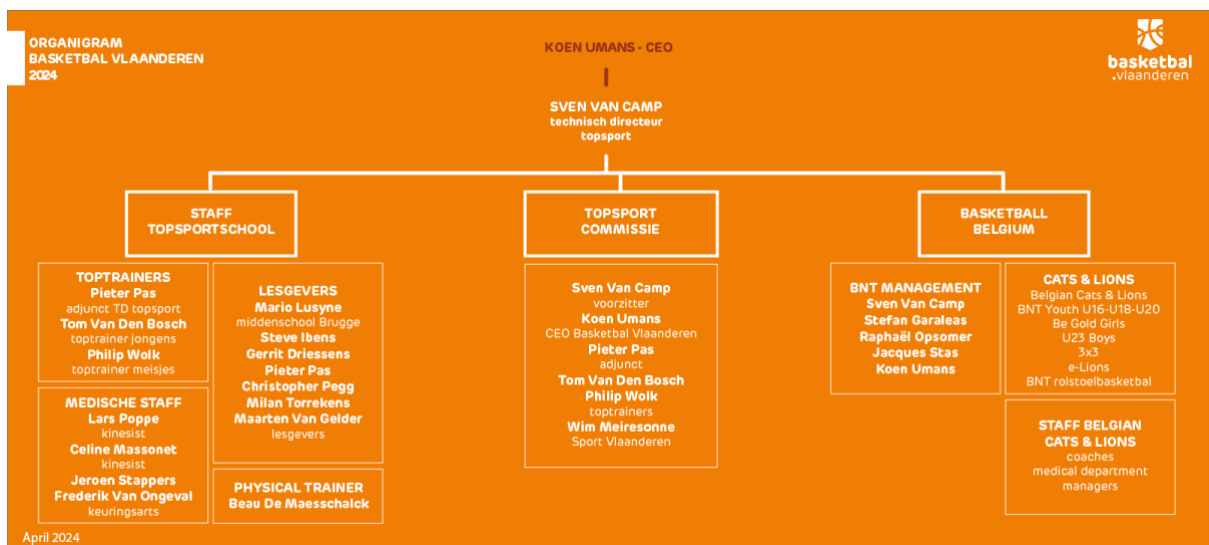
ORGANIGRAM
BASKETBAL VLAANDEREN
2024

KOEN UMANS - CEO

basketbal .vlaanderen

SVEN VAN CAMP
technisch directeur
topsport

STAFF
TOPSPORTSCHOOL

TOPSPORT
COMMISSIE

BASKETBALL
BELGIUM

TOPTRAINERS
Pieter Pas
adjunct TD topsport
Tom Van Den Bosch
toptrainer jongens
Philip Wolk
toptrainer meisjes

MEDISCHE STAFF
Lars Poppe
kinesist
Celine Massonet
kinesist
Jeroen Stappers
Frederik Van Ongeval
keuringsarts

LESGEVERS
Mario Lusyne
middenschool Brugge
Steve Ibens
Gerrit Driessens
Pieter Pas
Christopher Pegg
Milan Torrekens
Maarten Van Gelder
lesgevers

PHYSICAL TRAINER
Beau De Maesschalck

Sven Van Camp
voorzitter
Koen Umans
CEO Basketbal Vlaanderen
Pieter Pas
adjunct
Tom Van Den Bosch
Philip Wolk
toptrainers
Wim Meiresonne
Sport Vlaanderen

BNT MANAGEMENT
Sven Van Camp
Stefan Garaleas
Raphaël Opsomer
Jacques Stas
Koen Umans

CATS & LIONS
Belgian Cats & Lions
BNT Youth U16-U18-U20
Be Gold Girls
U23 Boys
3x3
e-Lions
BNT rolstoelbasketbal

STAFF BELGIAN
CATS & LIONS
coaches
medical department
managers

April 2024